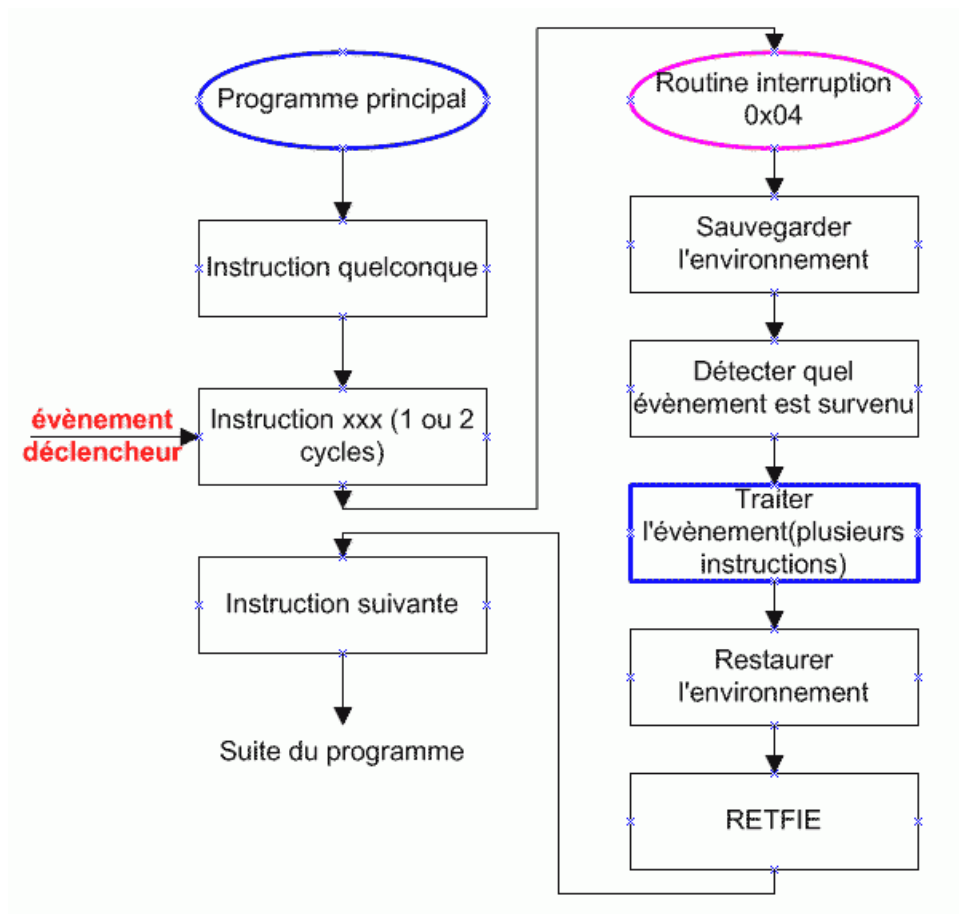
Programme principal

Instruction quelconque

évènement déclencheur

Instruction xxx (1 ou 2 cycles)

Instruction suivante

Suite du programme

Routine interruption 0x04

Sauvegarder l'environnement

Détecter quel évènement est survenu

Traiter l'évènement(plusieurs instructions)

Restaurer l'environnement

RETFIE